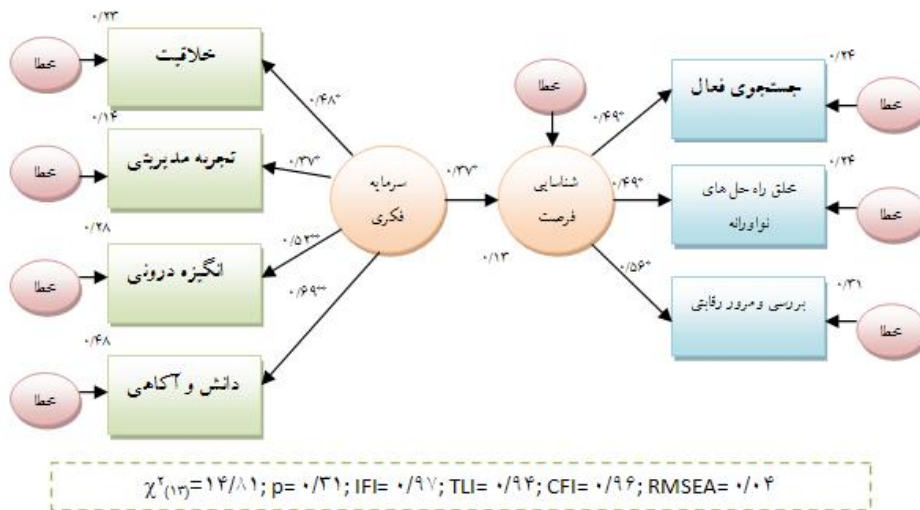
۰/۲۳
خطا
خلاقیت
۰/۱۴
خطا
تجربه مدیریتی
۰/۲۸
خطا
انگیزه درونی
۰/۴۸
خطا
دانش و آگاهی
۰/۴۸*
۰/۳۷*
۰/۵۲**
۰/۶۹**
سرمایه فکری
۰/۳۷*
خطا
شناسایی فرصت
۰/۱۳
۰/۴۹*
۰/۴۹*
۰/۵۶*
۰/۲۴
جستجوی فعال
خطا
۰/۲۴
خلق راه حل های نوآورانه
خطا
۰/۳۱
بررسی و مرور رقابتی
خطا
$\chi^2_{(۱۳)}$= ۱۴/۸۱; p= ۰/۳۱; IFI= ۰/۹۷; TLI= ۰/۹۴; CFI= ۰/۹۶; RMSEA= ۰/۰۴